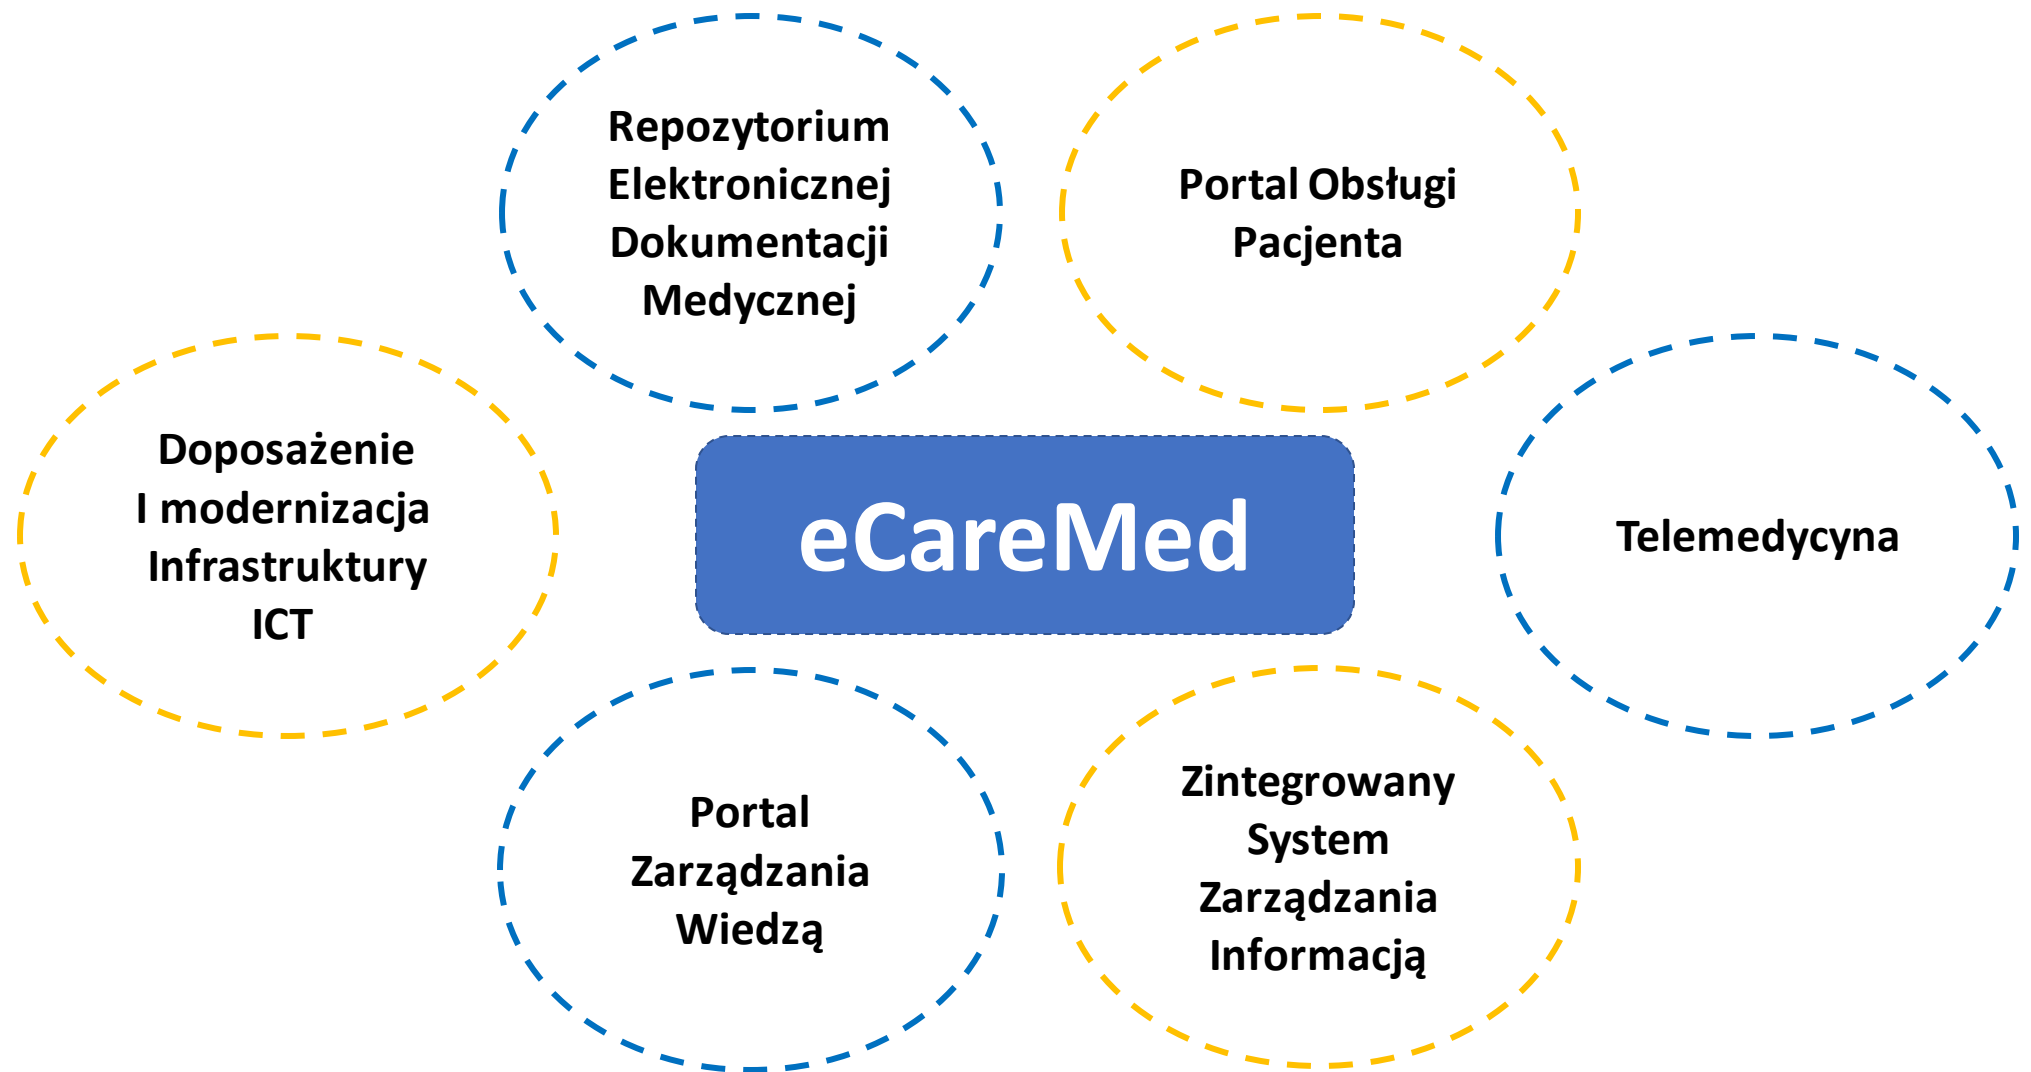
Repozytorium Elektronicznej Dokumentacji Medycznej

Portal Obsługi Pacjenta

Doposażenie I modernizacja Infrastruktury ICT

eCareMed

Telemedycyna

Portal Zarządzania Wiedzą

Zintegrowany System Zarządzania Informacją